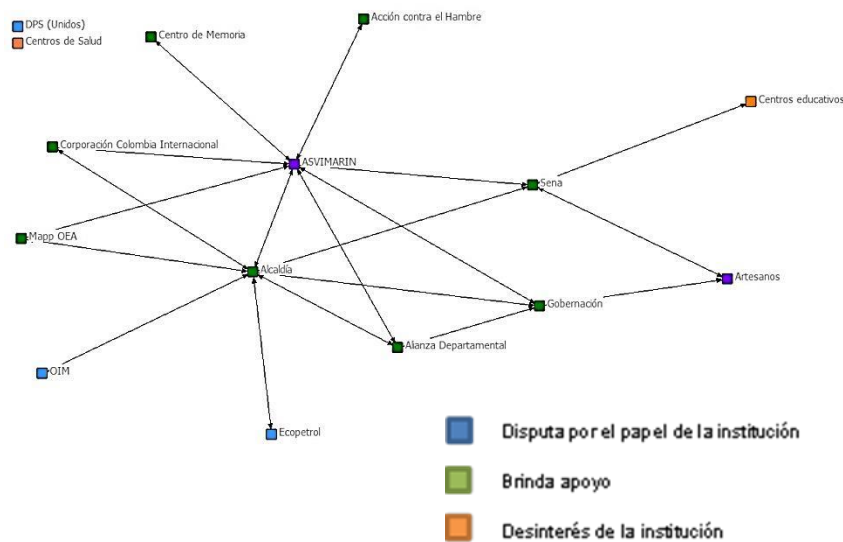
DPS (Unidos)
Centros de Salud
Centro de Memoria
Acción contra el Hambre
Centros educativos
Corporación Colombia Internacional
ASVIMARIN
Sena
Mapp OEA
Alcaldía
Artesanos
Gobernación
Alianza Departamental
OIM
Ecopetrol

Disputa por el papel de la institución
Brinda apoyo
Desinterés de la institución